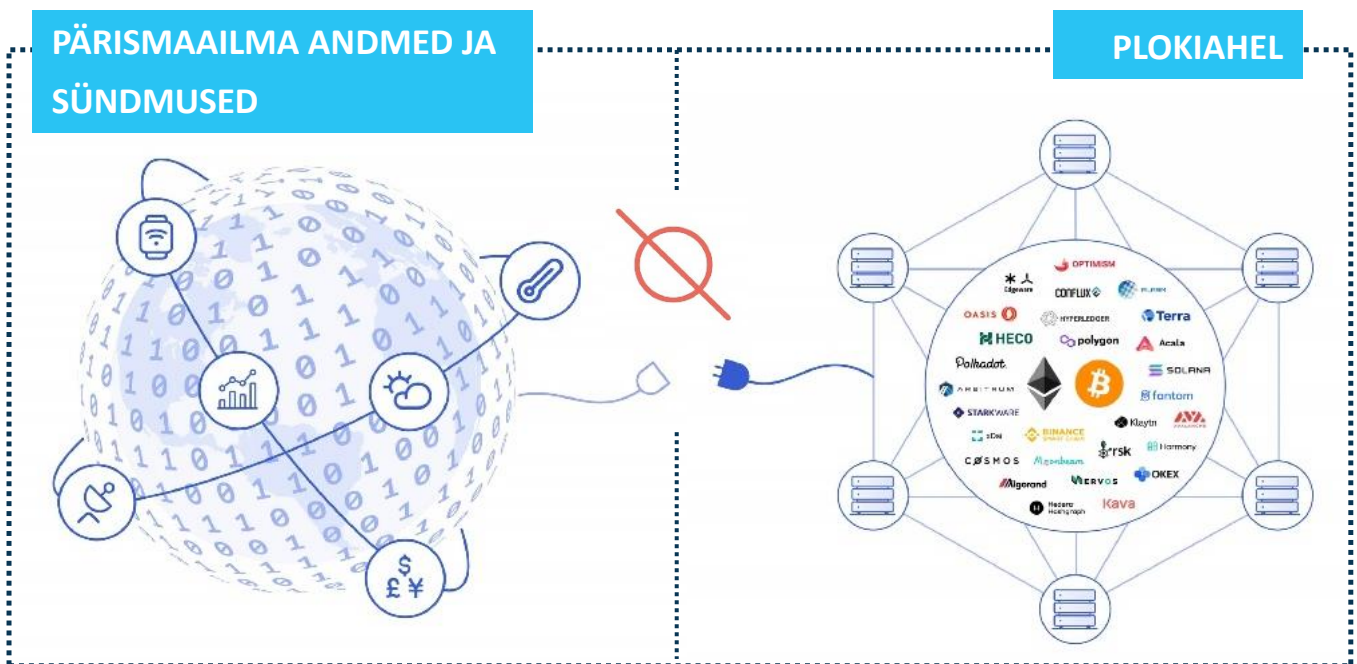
PÄRISMAAILMA ANDMED JA SÜNDMUSED

PLOKIAHEL

$
£ ¥

Edgeware
OPTIMISM
CONFLUX
ELROND
OASIS
HYPERLEDGER
Terra
HECO
polygon
Acala
Polkadot
SOLANA
ARBITRUM
fantom
STARKWARE
Klaytn
AVALANCHE
xDai
BINANCE SMART CHAIN
rsk
Harmony
COSMOS
Moonbeam
OKEX
Algorand
NERVOS
Hedera Hashgraph
Kava